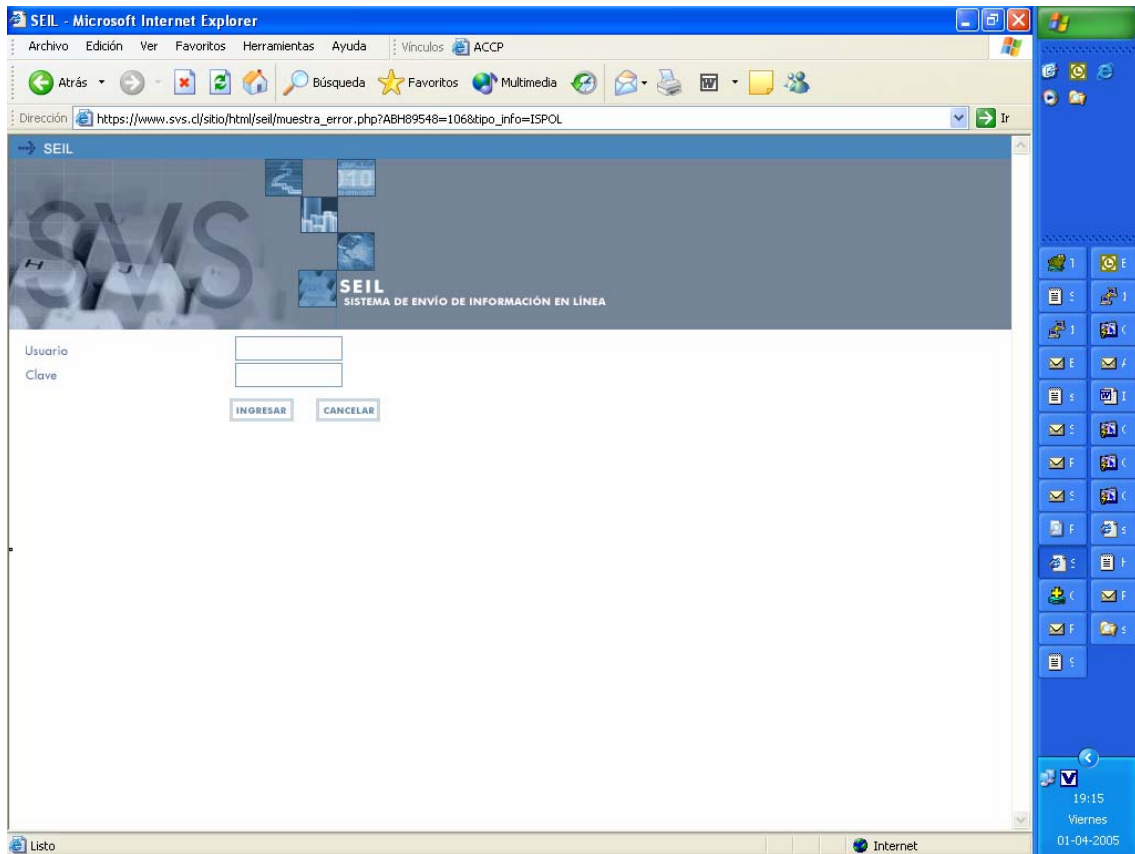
SEIL - Microsoft Internet Explorer

Archivo Edición Ver Favoritos Herramientas Ayuda Vínculos ACCP

Atrás Búsqueda Favoritos Multimedia

Dirección https://www.svs.cl/sitio/html/seil/muestra_error.php?ABH89548=106&tipo_info=ISPOL Ir

SEIL

SVS

SEIL
SISTEMA DE ENVÍO DE INFORMACIÓN EN LÍNEA

Usuario
Clave

INGRESAR CANCELAR

Listo

Internet

19:15
Viernes
01-04-2005